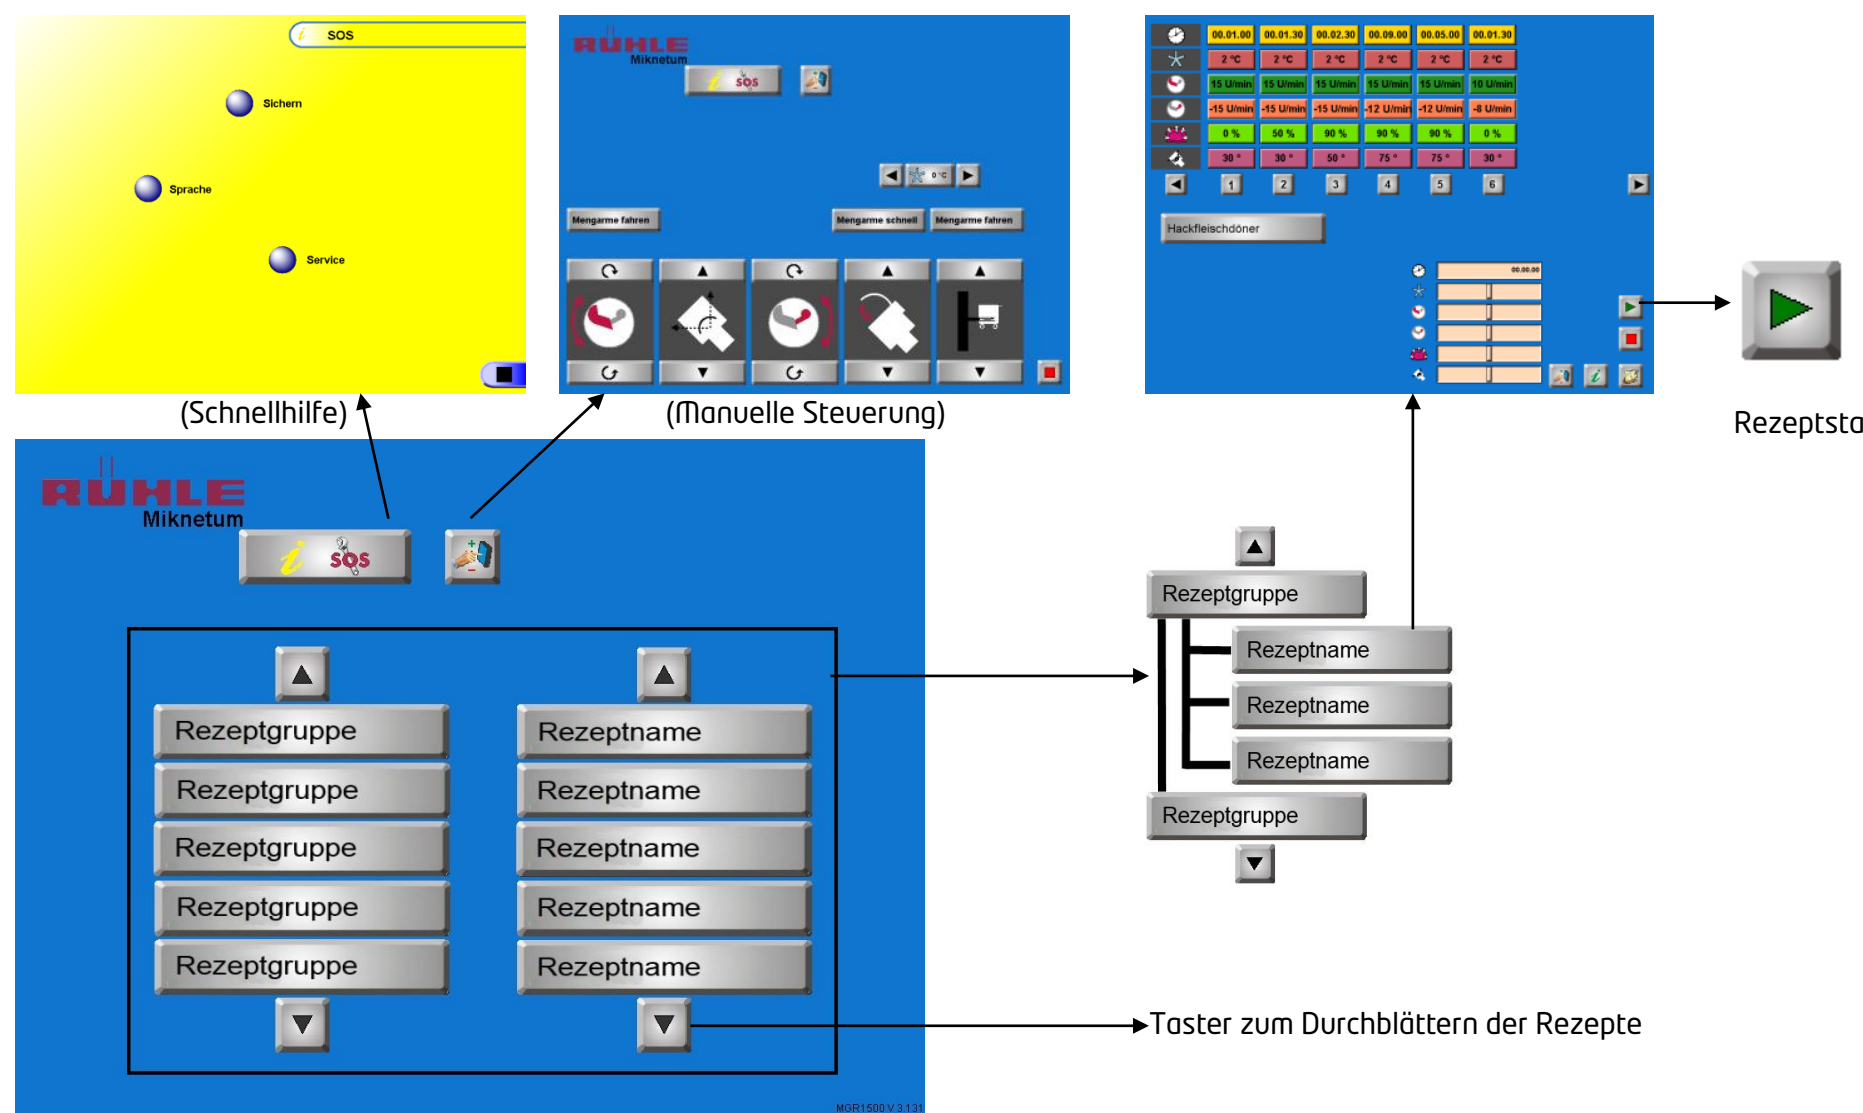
SOS

Sichern

Sprache

Service

(Schnellhilfe)

RÜHLE
Miknetum

SOS

Mengarme fahren

0 °C

Mengarme schnell

Mengarme fahren

(Manuelle Steuerung)

| | 00.01.00 | 00.01.30 | 00.02.30 | 00.09.00 | 00.05.00 | 00.01.30 |
|---|---|---|---|---|---|---|
| | 2 °C | 2 °C | 2 °C | 2 °C | 2 °C | 2 °C |
| | 15 U/min | 15 U/min | 15 U/min | 15 U/min | 15 U/min | 10 U/min |
| | -15 U/min | -15 U/min | -15 U/min | -12 U/min | -12 U/min | -8 U/min |
| | 0 % | 50 % | 90 % | 90 % | 90 % | 0 % |
| | 30 ° | 30 ° | 50 ° | 75 ° | 75 ° | 30 ° |

1 2 3 4 5 6

Hackfleischdöner

00.00.00

Rezeptsta

RÜHLE
Miknetum

SOS

Rezeptgruppe
Rezeptgruppe
Rezeptgruppe
Rezeptgruppe
Rezeptgruppe

Rezeptname
Rezeptname
Rezeptname
Rezeptname
Rezeptname

MGR1500 V 3.131

Rezeptgruppe
Rezeptname
Rezeptname
Rezeptname
Rezeptgruppe

Taster zum Durchblättern der Rezepte